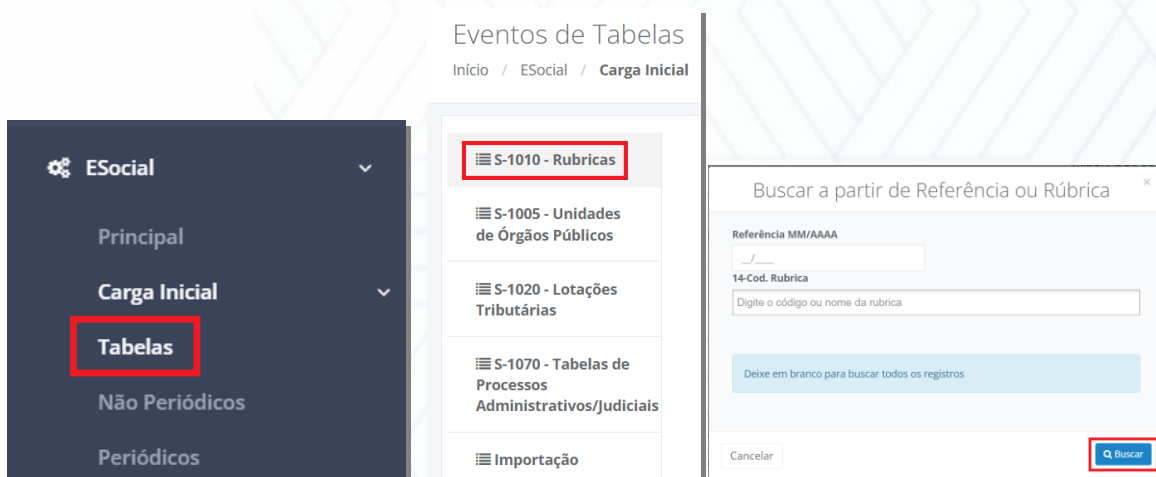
ESocial

Principal

Carga Inicial

Tabelas

Não Periódicos

Periódicos

Eventos de Tabelas

Início / ESocial / Carga Inicial

S-1010 - Rubricas

S-1005 - Unidades de Órgãos Públicos

S-1020 - Lotações Tributárias

S-1070 - Tabelas de Processos Administrativos/Judiciais

Importação

Buscar a partir de Referência ou Rúbrica

×

Referência MM/AAAA

__/____

14-Cod. Rubrica

Digite o código ou nome da rubrica

Deixe em branco para buscar todos os registros

Cancelar

Buscar